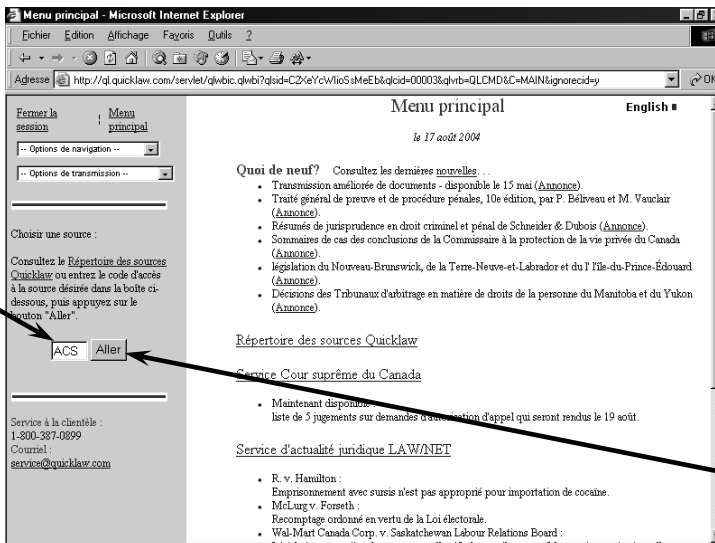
Menu principal - Microsoft Internet Explorer

Fichier Edition Affichage Favoris Outils ?

Adresse http://ql.quicklaw.com/servlet/qlwbic.qlwbi?qlsid=CZXeYcWIioSsMeEb&qlcid=00003&qlvrb=QLCMD&C=MAIN&ignorecid=y

Fermer la session

Menu principal

-- Options de navigation --

-- Options de transmission --

Choisir une source :

Consultez le Répertoire des sources Quicklaw ou entrez le code d'accès à la source désirée dans la boîte ci-dessous, puis appuyez sur le bouton "Aller".

ACS Aller

Service à la clientèle :
1-800-387-0899
Courriel :
service@quicklaw.com

Menu principal

English

le 17 août 2004

Quoi de neuf? Consultez les dernières nouvelles. . .

- Transmission améliorée de documents - disponible le 15 mai (Annonce).
- Traité général de preuve et de procédure pénales, 10e édition, par P. Béliveau et M. Vauclair (Annonce).
- Résumés de jurisprudence en droit criminel et pénal de Schneider & Dubois (Annonce).
- Sommaires de cas des conclusions de la Commissaire à la protection de la vie privée du Canada (Annonce).
- législation du Nouveau-Brunswick, de la Terre-Neuve-et-Labrador et du l' l'île-du-Prince-Édouard (Annonce).
- Décisions des Tribunaux d'arbitrage en matière de droits de la personne du Manitoba et du Yukon (Annonce).

Répertoire des sources Quicklaw

Service Cour suprême du Canada

- Maintenant disponible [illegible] liste de 5 jugements sur demandes d'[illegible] d'appel qui seront rendus le 19 août.

Service d'actualité juridique LAW/NET

- R. v. Hamilton :
Emprisonnement avec sursis n'est pas approprié pour importation de cocaïne.
- McLurg v. Forseth :
Recomptage ordonné en vertu de la Loi électorale.
- Wal-Mart Canada Corp. v. Saskatchewan Labour Relations Board :
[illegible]